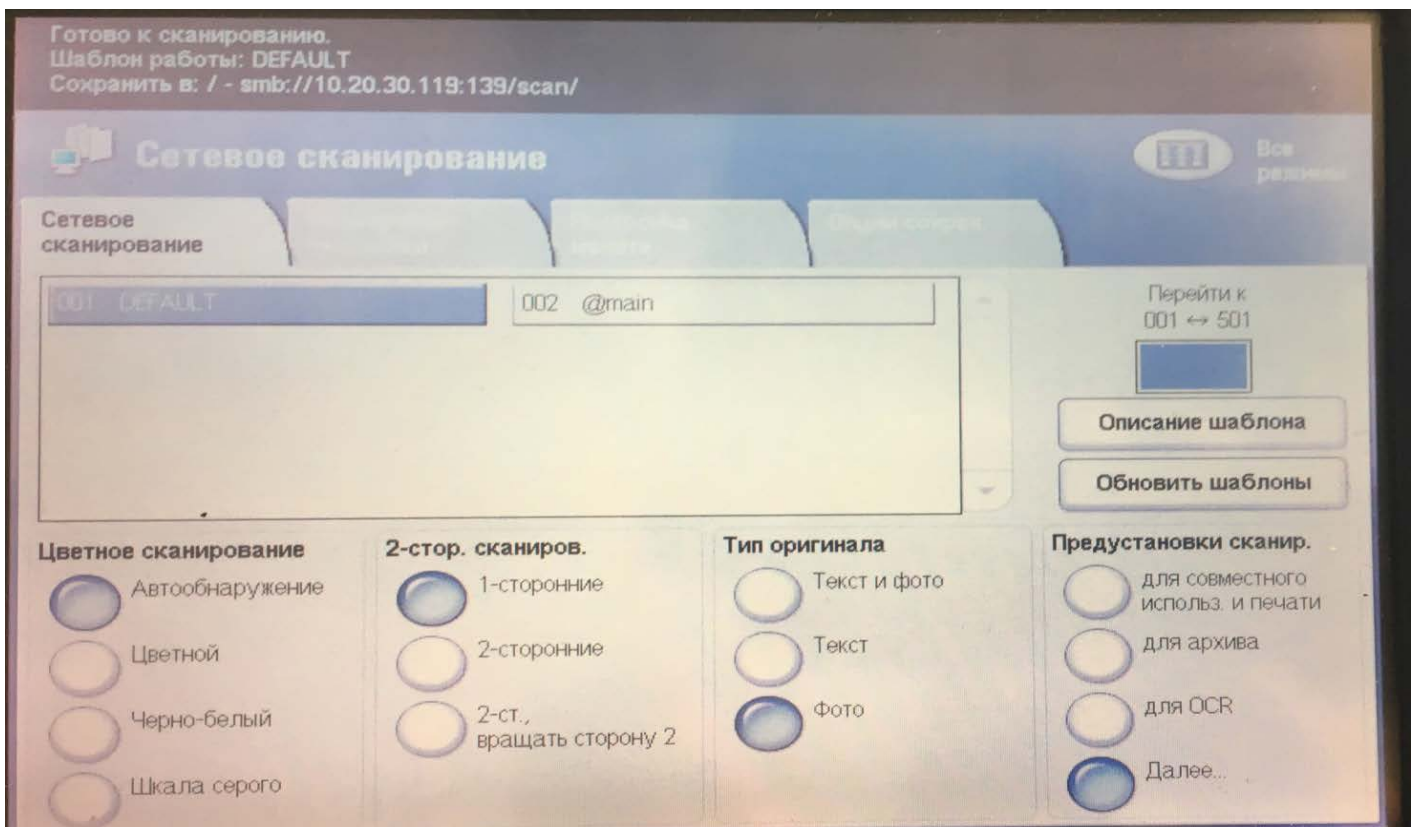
Готово к сканированию.
Шаблон работы: DEFAULT
Сохранить в: / - smb://10.20.30.119:139/scan/

Сетевое сканирование

Все режимы

Сетевое сканирование | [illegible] | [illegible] | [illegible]

001 DEFAULT

002 @main

Перейти к
001 ↔ 501

Описание шаблона

Обновить шаблоны

Цветное сканирование
Автообнаружение
Цветной
Черно-белый
Шкала серого

2-стор. сканиров.
1-сторонние
2-сторонние
2-ст., вращать сторону 2

Тип оригинала
Текст и фото
Текст
Фото

Предустановки сканир.
для совместного использ. и печати
для архива
для OCR
Далее...